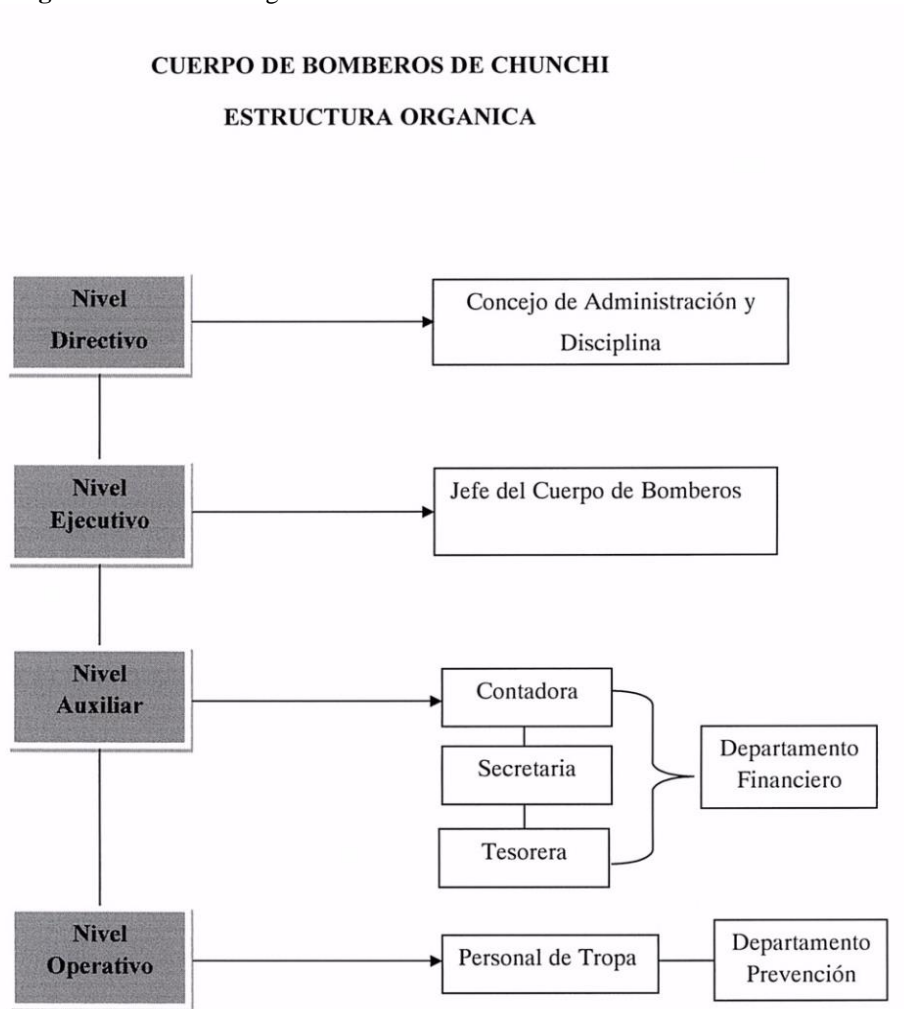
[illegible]

CUERPO DE BOMBEROS DE CHUNCHI

ESTRUCTURA ORGANICA

Nivel Directivo

Concejo de Administración y Disciplina

Nivel Ejecutivo

Jefe del Cuerpo de Bomberos

Nivel Auxiliar

Contadora

Secretaria

Tesorera

Departamento Financiero

Nivel Operativo

Personal de Tropa

Departamento Prevención